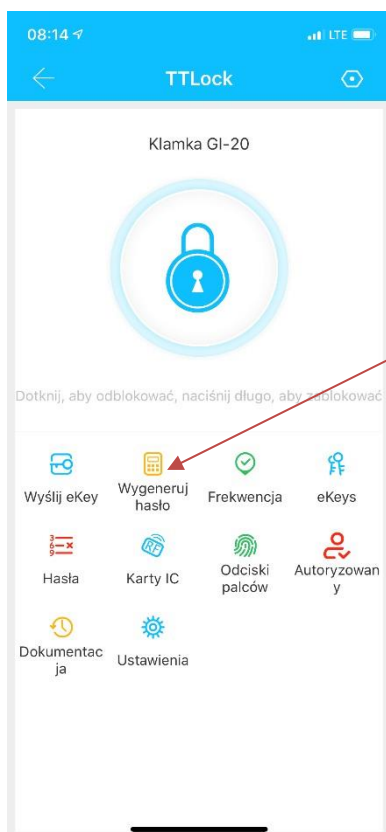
08:14
LTE
TTLock

Klamka GI-20

Dotknij, aby odblokować, naciśnij długo, aby zablokować

Wyślij eKey
Wygeneruj hasło
Frekwencja
eKeys

Hasła
Karty IC
Odciski palców
Autoryzowan y

Dokumentac ja
Ustawienia